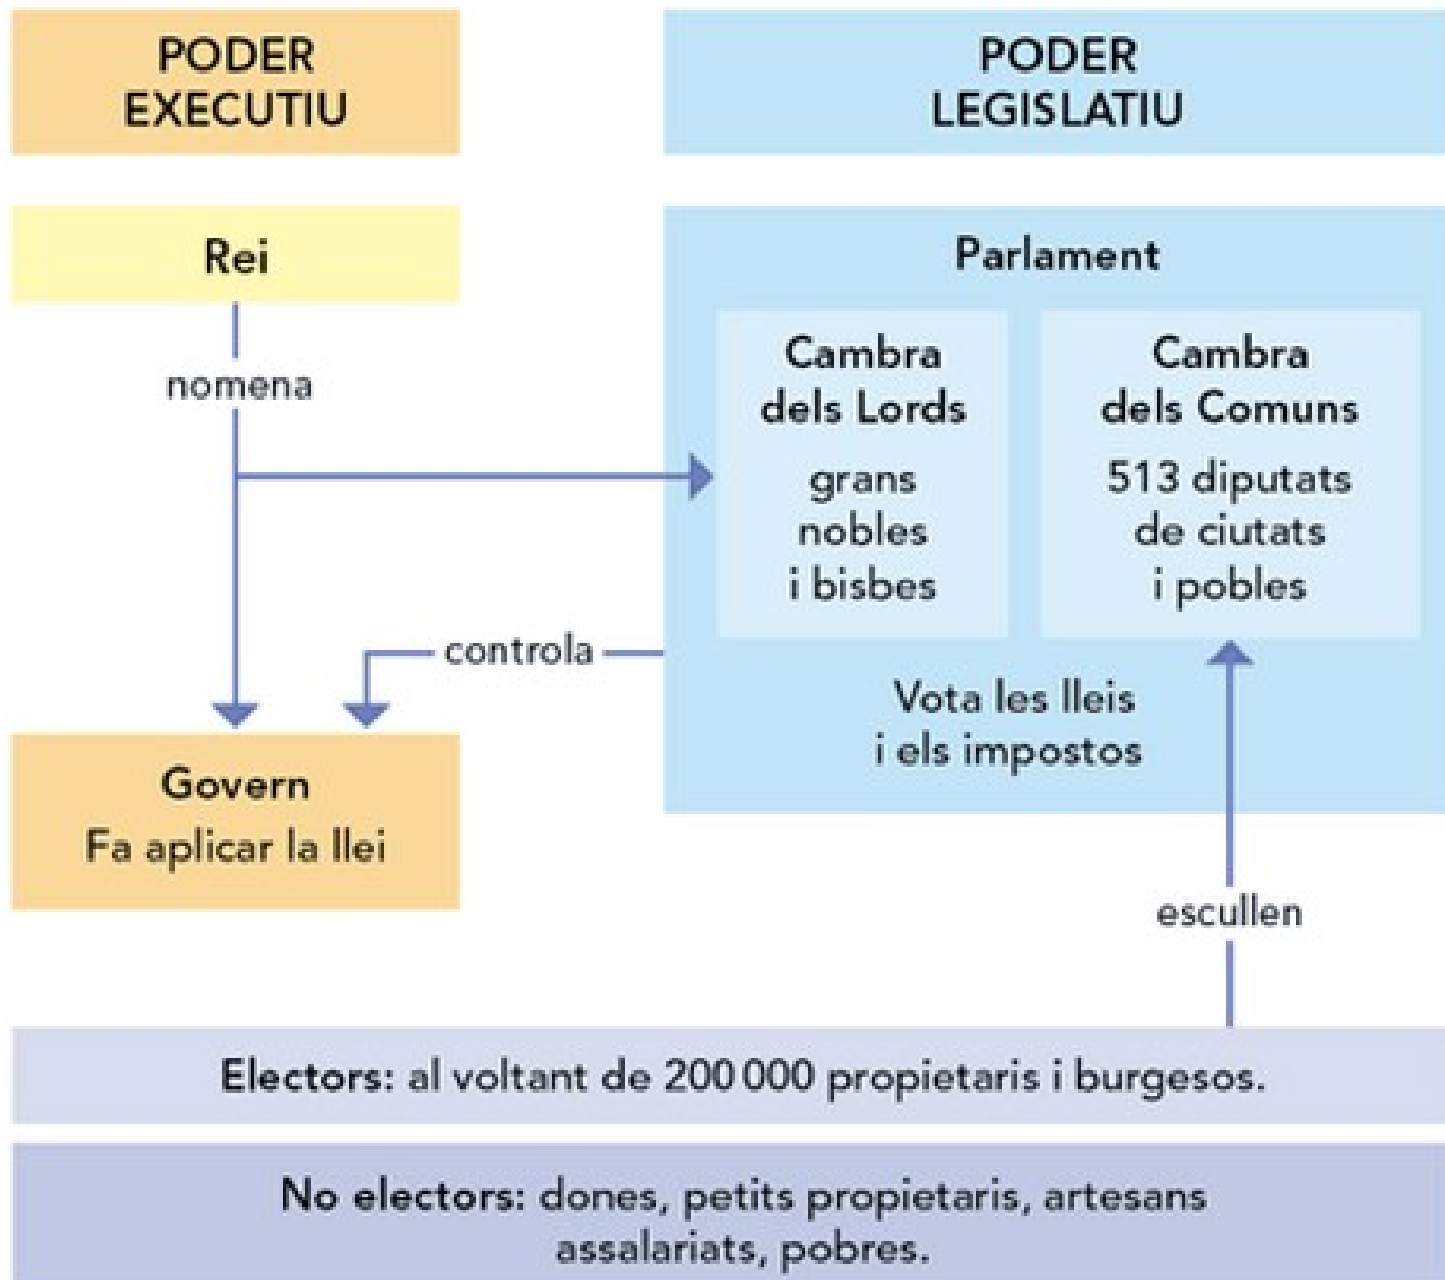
PODER EXECUTIU

PODER LEGISLATIU

Rei

nomena

Parlament

Cambra dels Lords

grans nobles i bisbes

Cambra dels Comuns

513 diputats de ciutats i pobles

controla

Vota les lleis i els impostos

Govern
Fa aplicar la llei

escullen

Electors: al voltant de 200 000 propietaris i burgesos.

No electors: dones, petits propietaris, artesans assalariats, pobres.